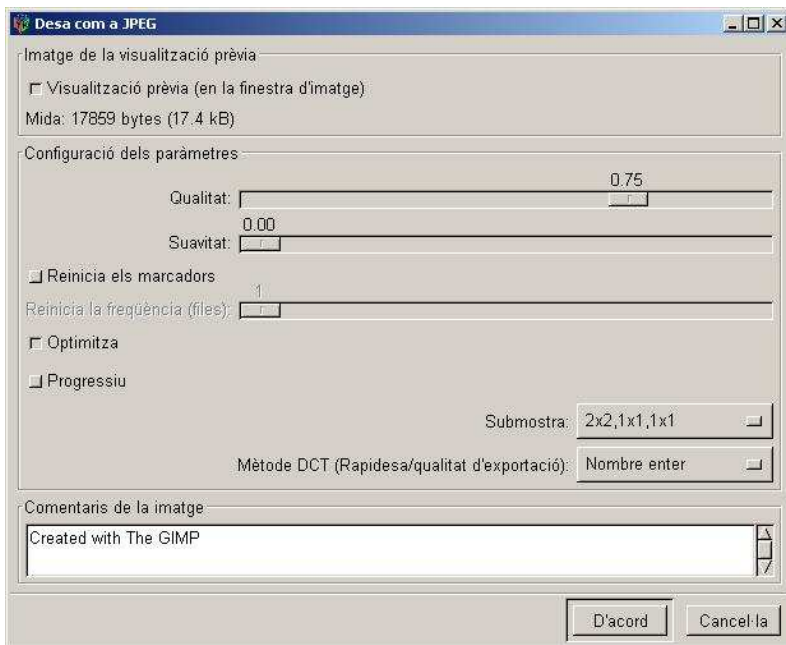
Desa com a JPEG

Imatge de la visualització prèvia

Visualització prèvia (en la finestra d'imatge)

Mida: 17859 bytes (17.4 kB)

Configuració dels paràmetres

Qualitat: 0.75

Suavitat: 0.00

Reinicia els marcadors

Reinicia la freqüència (files): 1

Optimitza

Progressiu

Submostra: 2x2,1x1,1x1

Mètode DCT (Rapidesa/qualitat d'exportació): Nombre enter

Comentaris de la imatge

Created with The GIMP

D'acord

Cancel·la